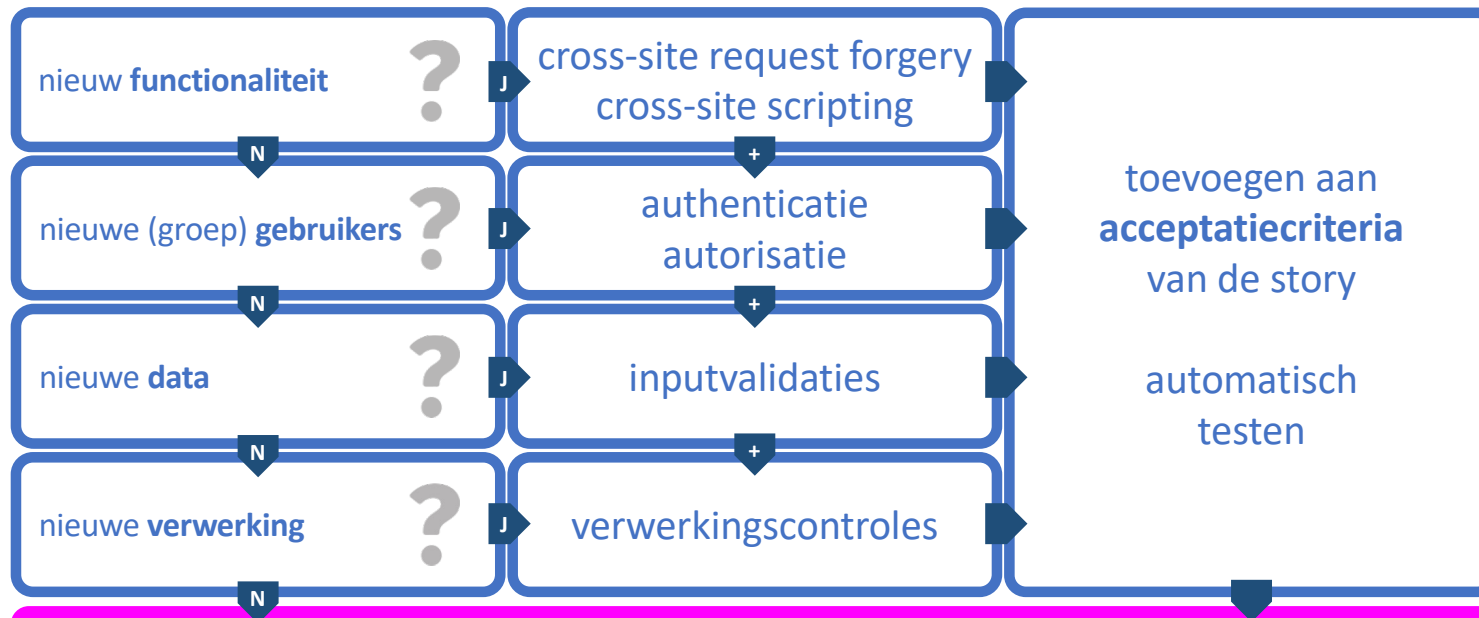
nieuw **functionaliteit** ?

J

cross-site request forgery
cross-site scripting

N

+

nieuwe (groep) **gebruikers** ?

J

authenticatie
autorisatie

N

+

nieuwe **data** ?

J

inputvalidaties

N

+

nieuwe **verwerking** ?

J

verwerkingscontroles

N

toevoegen aan
**acceptatiecriteria**
van de story

automatisch
testen